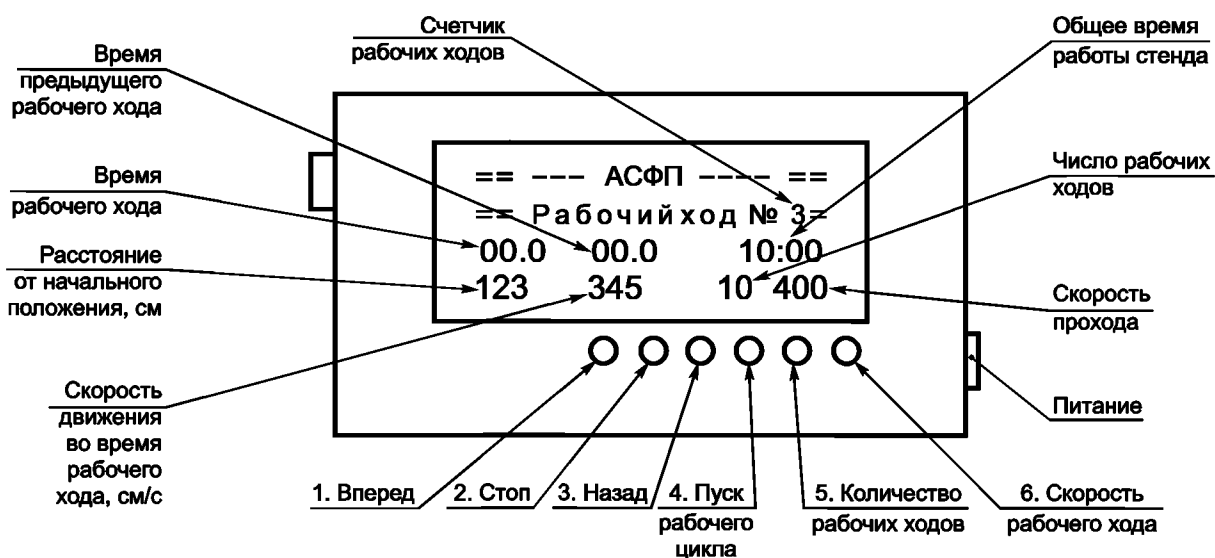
Счетчик рабочих ходов

Общее время работы стенда

Время предыдущего рабочего хода

Время рабочего хода

Расстояние от начального положения, см

Число рабочих ходов

Скорость прохода

Скорость движения во время рабочего хода, см/с

Питание

== --- АСФП ---- ==

== Рабочийход № 3=

00.0 00.0 10:00

123 345 10 400

1. Вперед

2. Стоп

3. Назад

4. Пуск рабочего цикла

5. Количество рабочих ходов

6. Скорость рабочего хода